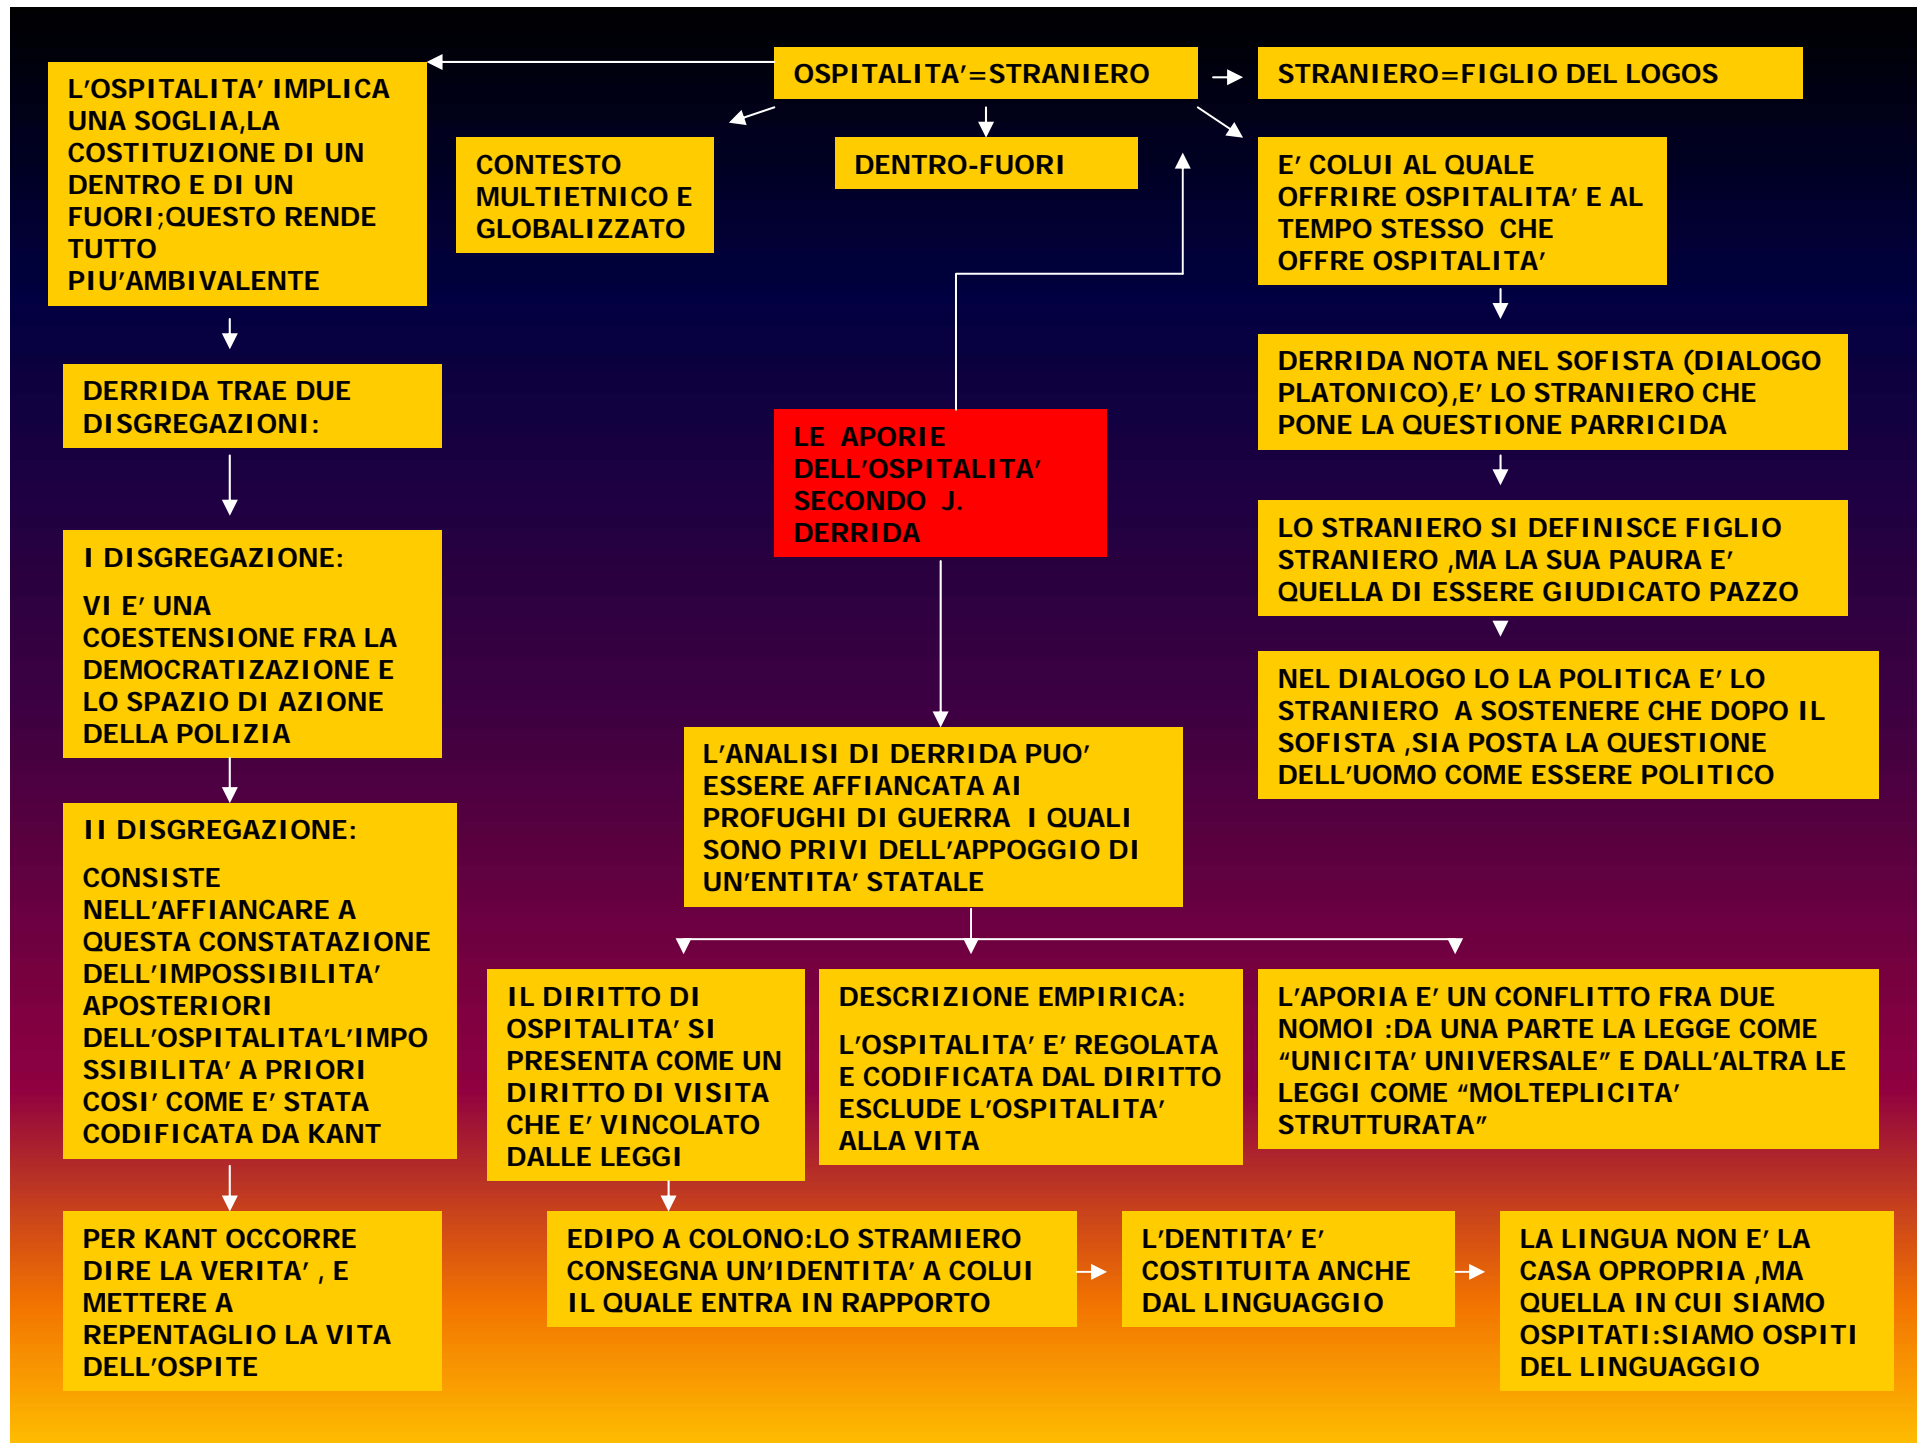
OSPITALITA'=STRANIERO

STRANIERO=FIGLIO DEL LOGOS

L'OSPITALITA' IMPLICA UNA SOGLIA,LA COSTITUZIONE DI UN DENTRO E DI UN FUORI;QUESTO RENDE TUTTO PIU'AMBIVALENTE

CONTESTO MULTIETNICO E GLOBALIZZATO

DENTRO-FUORI

E' COLUI AL QUALE OFFRIRE OSPITALITA' E AL TEMPO STESSO CHE OFFRE OSPITALITA'

DERRIDA TRAE DUE DISGREGAZIONI:

DERRIDA NOTA NEL SOFISTA (DIALOGO PLATONICO),E' LO STRANIERO CHE PONE LA QUESTIONE PARRICIDA

LE APORIE DELL'OSPITALITA' SECONDO J. DERRIDA

LO STRANIERO SI DEFINISCE FIGLIO STRANIERO ,MA LA SUA PAURA E' QUELLA DI ESSERE GIUDICATO PAZZO

I DISGREGAZIONE:

VI E' UNA COESTENSIONE FRA LA DEMOCRATIZAZIONE E LO SPAZIO DI AZIONE DELLA POLIZIA

NEL DIALOGO LO LA POLITICA E' LO STRANIERO A SOSTENERE CHE DOPO IL SOFISTA ,SIA POSTA LA QUESTIONE DELL'UOMO COME ESSERE POLITICO

L'ANALISI DI DERRIDA PUO' ESSERE AFFIANCATA AI PROFUGHI DI GUERRA I QUALI SONO PRIVI DELL'APPOGGIO DI UN'ENTITA' STATALE

II DISGREGAZIONE:

CONSISTE NELL'AFFIANCARE A QUESTA CONSTATAZIONE DELL'IMPOSSIBILITA' APOSTERIORI DELL'OSPITALITA'L'IMPOSSIBILITA' A PRIORI COSI' COME E' STATA CODIFICATA DA KANT

IL DIRITTO DI OSPITALITA' SI PRESENTA COME UN DIRITTO DI VISITA CHE E' VINCOLATO DALLE LEGGI

DESCRIZIONE EMPIRICA:

L'OSPITALITA' E' REGOLATA E CODIFICATA DAL DIRITTO ESCLUDE L'OSPITALITA' ALLA VITA

L'APORIA E' UN CONFLITTO FRA DUE NOMOI :DA UNA PARTE LA LEGGE COME "UNICITA' UNIVERSALE" E DALL'ALTRA LE LEGGI COME "MOLTEPLICITA' STRUTTURATA"

PER KANT OCCORRE DIRE LA VERITA' , E METTERE A REPENTAGLIO LA VITA DELL'OSPITE

EDIPO A COLONO:LO STRAMIERO CONSEGNA UN'IDENTITA' A COLUI IL QUALE ENTRA IN RAPPORTO

L'DENTITA' E' COSTITUITA ANCHE DAL LINGUAGGIO

LA LINGUA NON E' LA CASA OPROPRIA ,MA QUELLA IN CUI SIAMO OSPITATI:SIAMO OSPITI DEL LINGUAGGIO